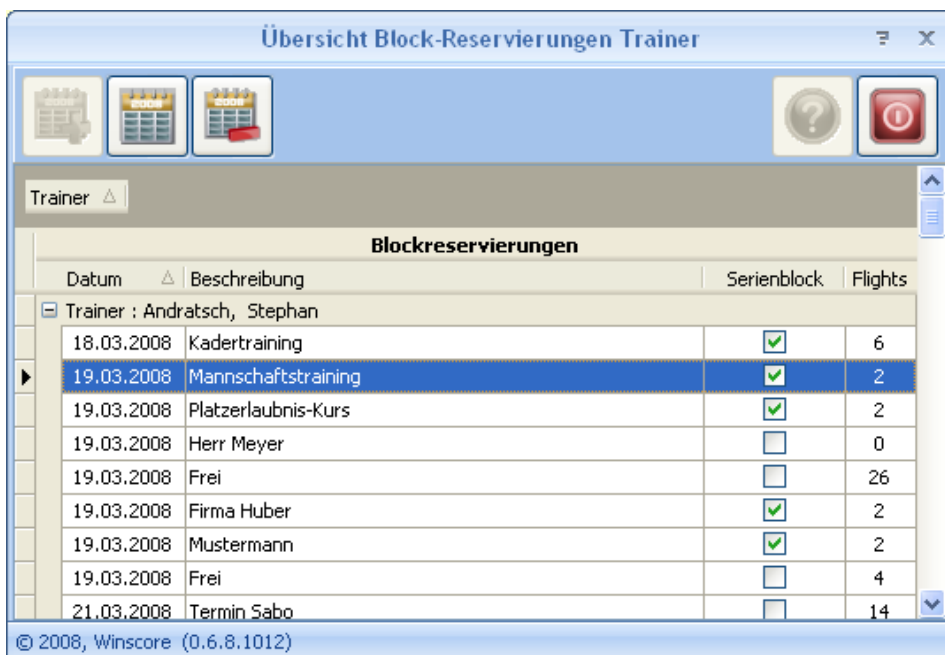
Übersicht Block-Reservierungen Trainer

Trainer

Blockreservierungen

| Datum | Beschreibung | Serienblock | Flights |
|---|---|---|---|
| Trainer : Andratsch, Stephan | | | |
| 18.03.2008 | Kadertraining | ☑ | 6 |
| 19.03.2008 | Mannschaftstraining | ☑ | 2 |
| 19.03.2008 | Platzerlaubnis-Kurs | ☑ | 2 |
| 19.03.2008 | Herr Meyer | ☐ | 0 |
| 19.03.2008 | Frei | ☐ | 26 |
| 19.03.2008 | Firma Huber | ☑ | 2 |
| 19.03.2008 | Mustermann | ☑ | 2 |
| 19.03.2008 | Frei | ☐ | 4 |
| 21.03.2008 | Termin Sabo | ☐ | 14 |

© 2008, Winscore (0.6.8.1012)